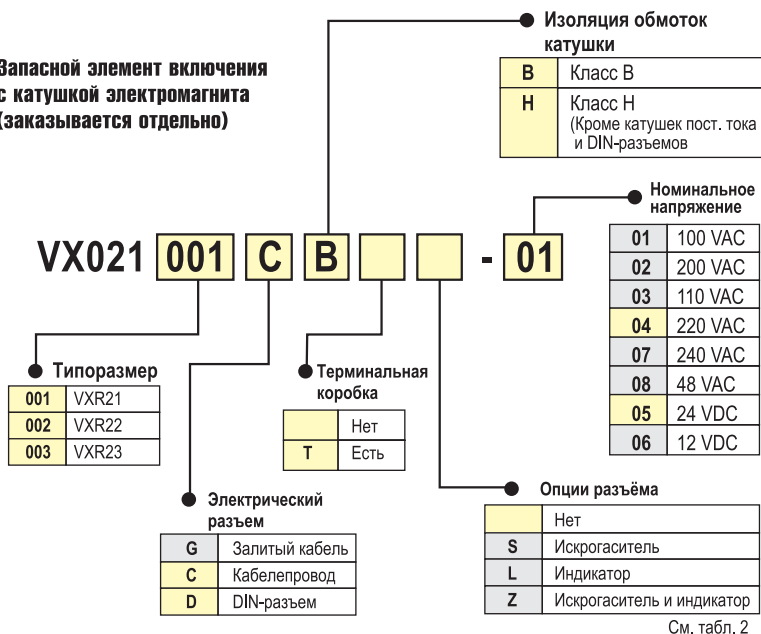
Запасной элемент включения с катушкой электромагнита (заказывается отдельно)

Изоляция обмоток катушки

| B | Класс B |
|---|---|
| H | Класс H (Кроме катушек пост. тока и DIN-разъемов |

VX021 001 C B - 01

Номинальное напряжение

| 01 | 100 VAC |
|---|---|
| 02 | 200 VAC |
| 03 | 110 VAC |
| 04 | 220 VAC |
| 07 | 240 VAC |
| 08 | 48 VAC |
| 05 | 24 VDC |
| 06 | 12 VDC |

Типоразмер

| 001 | VXR21 |
|---|---|
| 002 | VXR22 |
| 003 | VXR23 |

Терминальная коробка

| | Нет |
|---|---|
| T | Есть |

Электрический разъем

| G | Залитый кабель |
|---|---|
| C | Кабелепровод |
| D | DIN-разъем |

Опции разъёма

| | Нет |
|---|---|
| S | Искрогаситель |
| L | Индикатор |
| Z | Искрогаситель и индикатор |

См. табл. 2